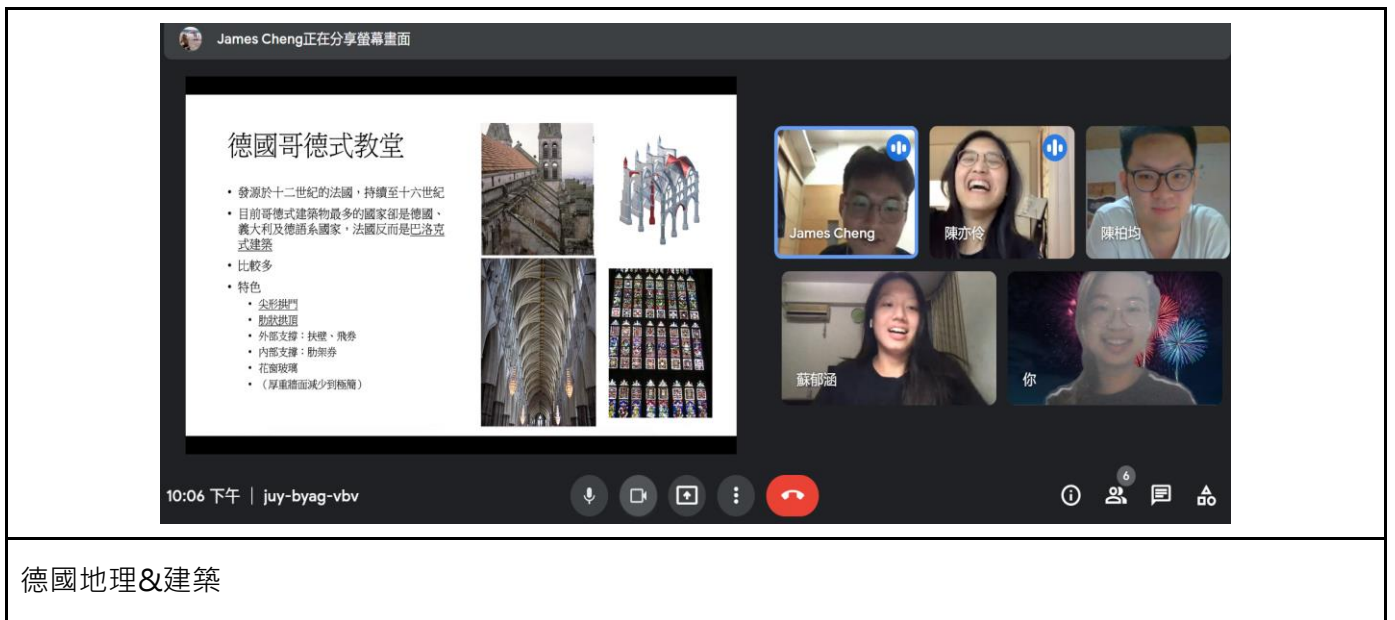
James Cheng正在分享螢幕畫面

德國哥德式教堂

- 發源於十二世紀的法國，持續至十六世紀
- 目前哥德式建築物最多的國家卻是德國、義大利及德語系國家，法國反而是巴洛克式建築
- 比較多
- 特色
  - 尖形拱門
  - 肋狀拱頂
  - 外部支撐：扶壁、飛券
  - 內部支撐：肋架券
  - 花窗玻璃
  - （厚重牆面減少到極簡）

James Cheng

陳亦伶

陳柏均

蘇郁涵

你

10:06 下午 | juy-byag-vbv

6

德國地理&建築